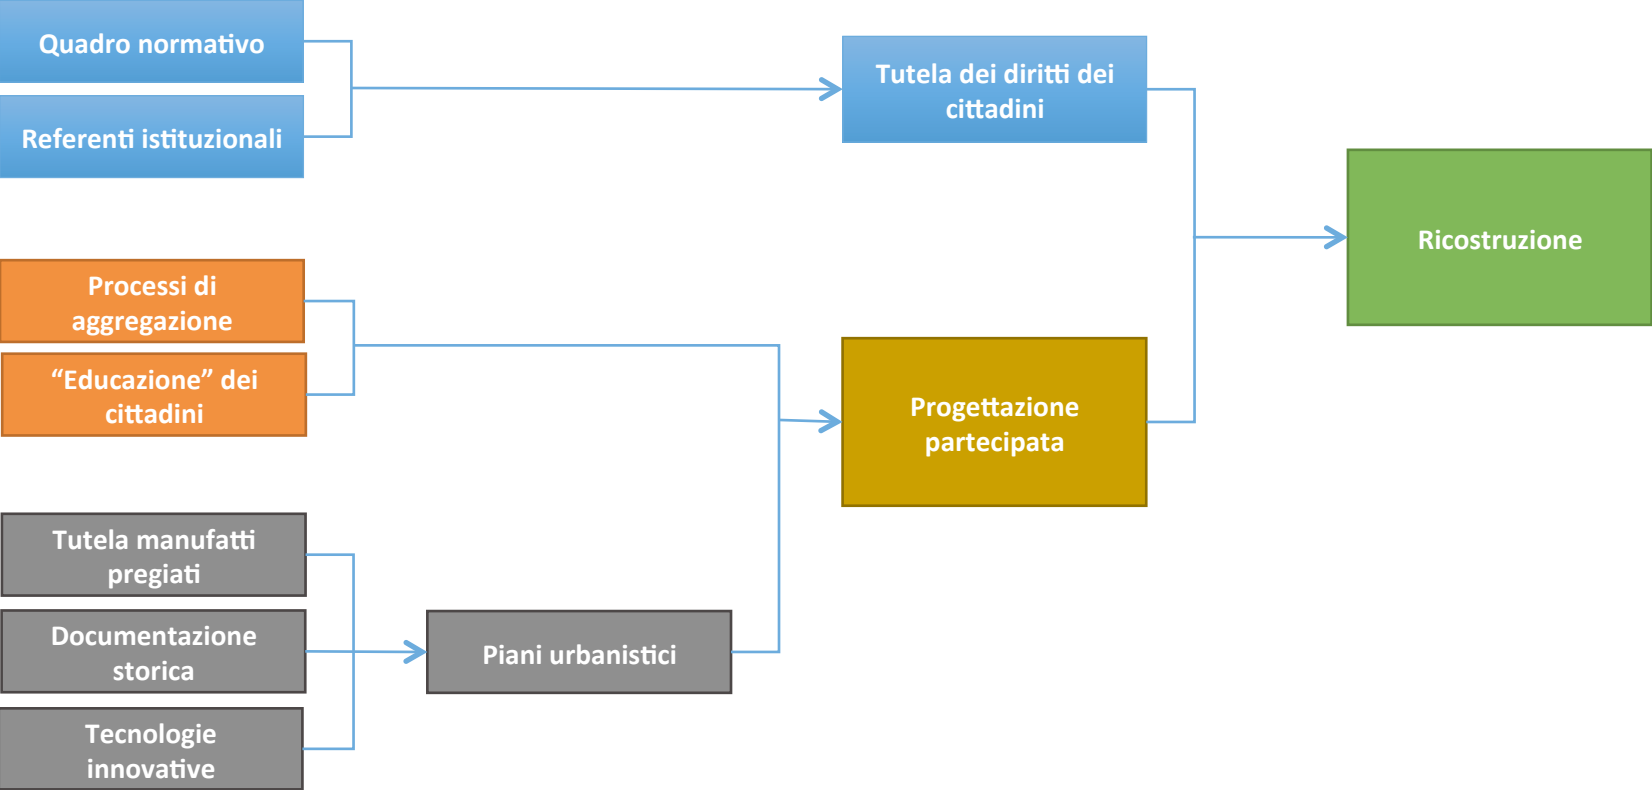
Quadro normativo

Referenti istituzionali

Tutela dei diritti dei cittadini

Ricostruzione

Processi di aggregazione

“Educazione” dei cittadini

Progettazione partecipata

Tutela manufatti pregiati

Documentazione storica

Tecnologie innovative

Piani urbanistici